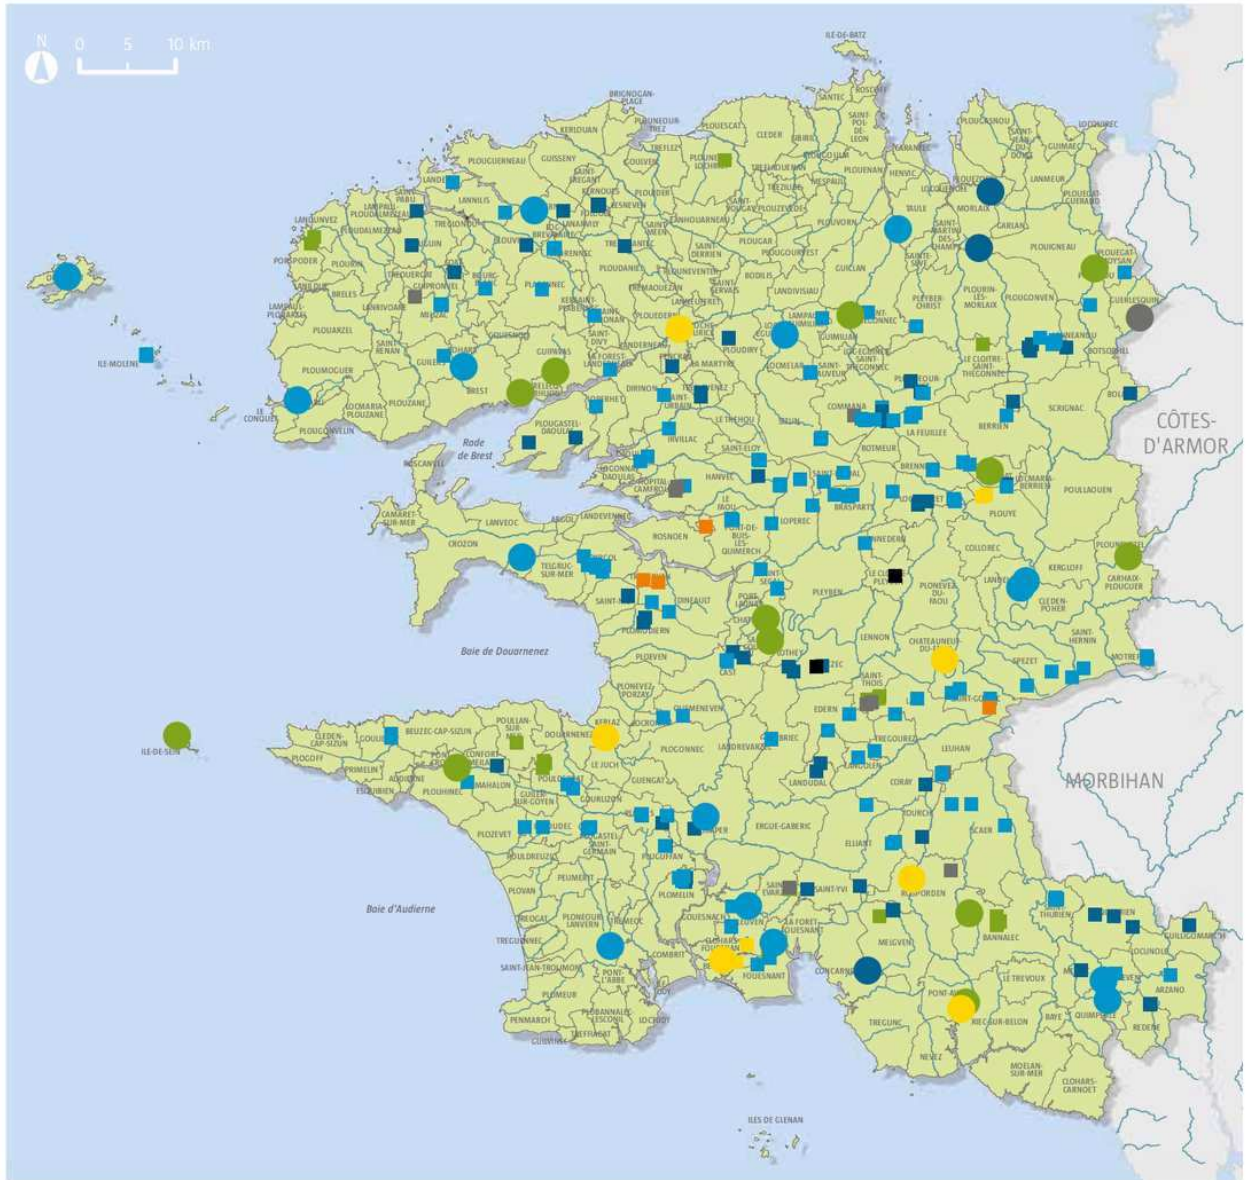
N
0 5 10 km

ILE-DE-BATZ
BRIGNOGAN-PLAGE
KERLOUAN
PLOUNEOUR-TREZ
PLOUESCAT
CLEDER
SANTEC
ROSCOFF
SAINT-POL-DE-LEON
PLOUGUERNEAU
GUISSENY
PLOUGASNOU
LOCQUIREC
LANMEUR
GUIMAEC
MORLAIX
TAULE
CARANTEC
HENVIC
LANDEDA
LANNILIS
PLOUGONVEN
LANDIVISIAU
GUICLAN
PLOUGAR
BODILIS
PLOUVORN
PLOUENAN
PLOUIGNEAU
PLOUEGAT-MOYSAN
GUERLESQUIN
LANILDUT
PLOUDALMEZEAU
PORSPODER
LAMPAUL-PLOUARZEL
PLOUARZEL
PLOURIN
BRELES
SAINT-RENAN
MILIZAC
PLOUZANE
GUILERS
BREST
LOCMARIA-PLOUZANE
PLOUGONVELIN
LE CONQUET
PLOUMOGUER
ILE-MOLENE
LANDERNEAU
PLOUDIRY
DIRINON
PLOUGASTEL-DAOULAS
GUIPAVAS
SAINT-DIVY
LA FOREST-LANDERNEAU
LAMPAUL-GUIMILIAU
GUIMILIAU
SAINT-THEGONNEC
PLEYBER-CHRIST
LE CLOITRE-SAINT-THEGONNEC
PLOUNEOUR-MENEZ
COMMANA
SIZUN
SAINT-SAUVEUR
LOCMELAR
BOTMEUR
LA FEUILLEE
BERRIEN
SCRIGNAC
BOLAZEC
BOTSORHEL
LE TREHOU
IRVILLAC
SAINT-URBAIN
HANVEC
SAINT-ELOY
LOGONNA-DAOULAS
L'HOPITAL-CAMFROUT
Rade de Brest
ROSCANVEL
CAMARET-SUR-MER
LANVEOC
CROZON
ARGOL
LANDEVENNEC
ROSNOEN
LE FAOU
PONT-DE-BUIS-LES-QUIMERCH
LOPEREC
BRASPARTS
BRENNILIS
LOQUEFFRET
HUELGOAT
PLOUYE
POULLAOUEN
COLLOREC
LANDELEAU
KERGLOFF
CARHAIX-PLOUGUER
CLEDEN-POHER
SAINT-HERNIN
MOTREFF
SPEZET
CHATEAUNEUF-DU-FAOU
PLONEVEZ-DU-FAOU
LENNON
PLEYBEN
LOTHEY
SAINT-SEGAL
PORT-LAUNAY
DINEAULT
TELGRUC-SUR-MER
SAINT-NIC
PLOMODIERN
PLOEVEN
PLONEVEZ-PORZAY
CAST
SAINT-THOIS
EDERN
BRIEC
LANDREVARZEC
Baie de Douarnenez
KERLAZ
DOUARNENEZ
LE JUCH
QUEMENEVEN
PLOGONNEC
GUENGAT
ILE-DE-SEIN
CLEDEN-CAP-SIZUN
GOULIEN
BEUZEC-CAP-SIZUN
POULLAN-SUR-MER
CONFORT-MEILARS
PLOGOFF
PRIMELIN
AUDIERNE
ESQUIBIEN
PLOUHINEC
MAHALON
POULDERGAT
GUILER-SUR-GOYEN
GOURLIZON
PLOZEVET
LANDUDEC
LOCRONAN
QUIMPER
ERGUE-GABERIC
ELLIANT
CORAY
LEUHAN
TREGOUREZ
LANDUDAL
LANGOLEN
TOURCH
SCAER
ROSPORDEN
SAINT-YVI
SAINT-EVARZEC
PLOGASTEL-SAINT-GERMAIN
PLUGUFFAN
POULDREUZIC
PEUMERIT
PLOVAN
Baie d'Audierne
TREOGAT
PLONEOUR-LANVERN
TREMEOC
PLOMELIN
GOUESNACH
BENODET
CLOHARS-FOUESNANT
LA FORET-FOUESNANT
FOUESNANT
CONCARNEAU
MELGVEN
BANNALEC
TREGUNC
NEVEZ
PONT-AVEN
RIEC-SUR-BELON
LE TREVOUX
BAYE
QUIMPERLE
REDENE
ARZANO
LOCUNOLE
GUILLIGOMARCH
MOELAN-SUR-MER
CLOHARS-CARNOET
TREGUENNEC
SAINT-JEAN-TROLIMON
PONT-L'ABBE
COMBRIT
PLOMEUR
PENMARCH
PLOBANNALEC-LESCONIL
LOCTUDY
TREFFIAGAT
GUILVINEC
ILES DE GLENAN
THURIEN
CÔTES-D'ARMOR
MORBIHAN